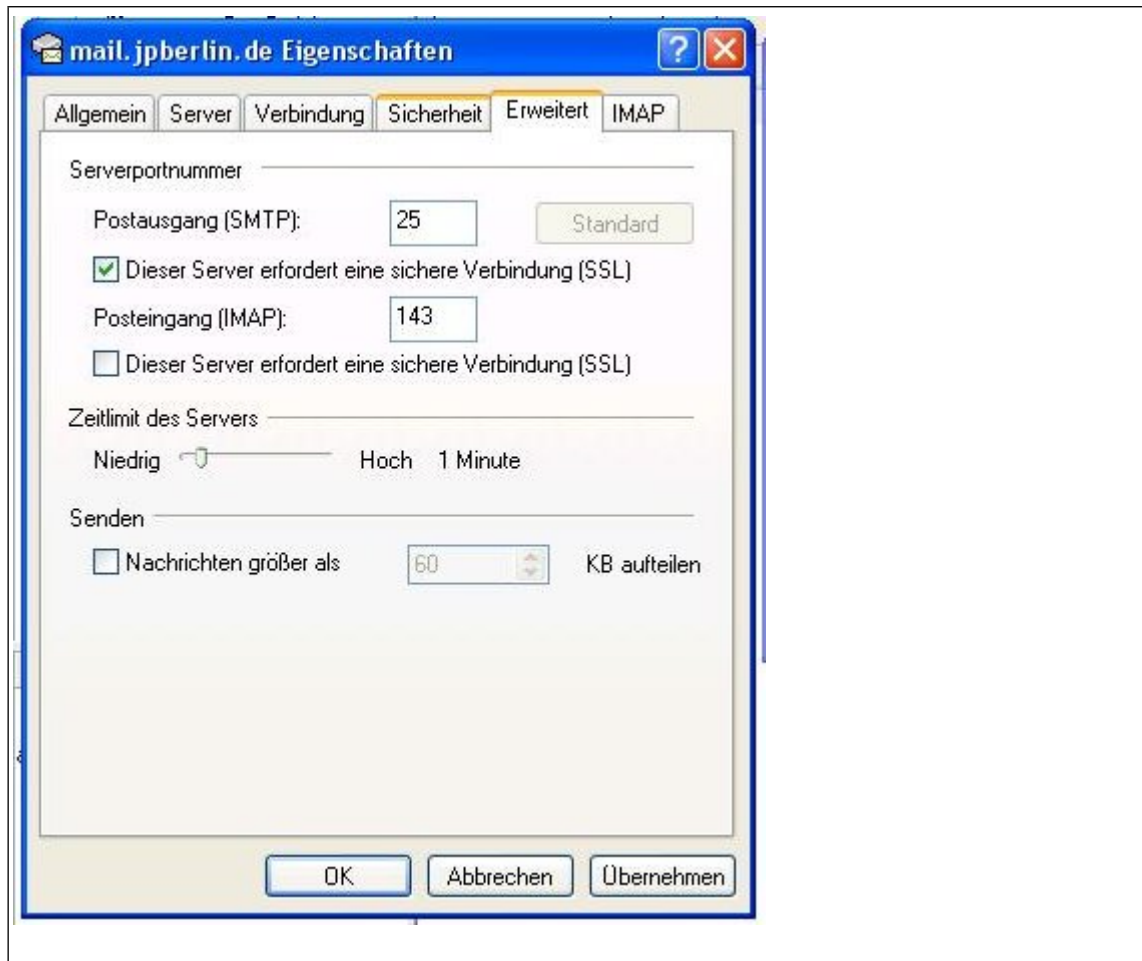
mail.jpberlin.de Eigenschaften

Allgemein | Server | Verbindung | Sicherheit | Erweitert | IMAP

Serverportnummer

Postausgang (SMTP): 25 Standard

Dieser Server erfordert eine sichere Verbindung (SSL)

Posteingang (IMAP): 143

Dieser Server erfordert eine sichere Verbindung (SSL)

Zeitlimit des Servers

Niedrig Hoch 1 Minute

Senden

Nachrichten größer als 60 KB aufteilen

OK Abbrechen Übernehmen